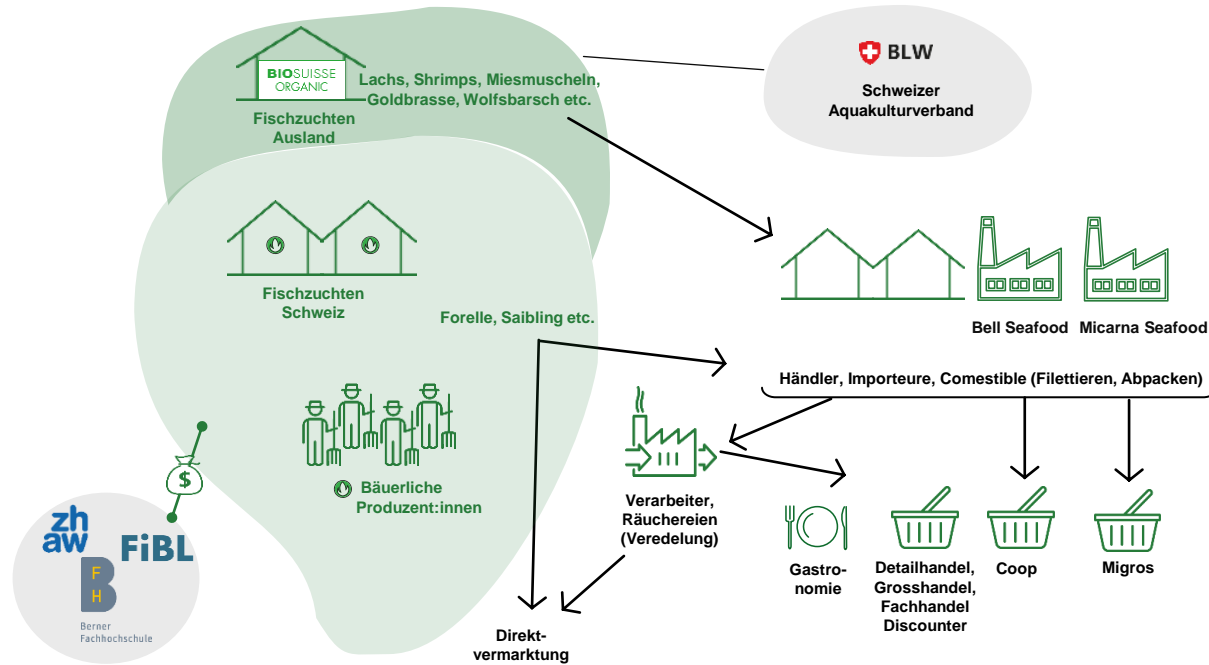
BIOSUISSE ORGANIC

Lachs, Shrimps, Miesmuscheln, Goldbrasse, Wolfsbarsch etc.

Fischzuchten Ausland

BLW

Schweizer Aquakulturverband

Fischzuchten Schweiz

Forelle, Saibling etc.

Bell Seafood

Micarna Seafood

Händler, Importeure, Comestible (Filettieren, Abpacken)

Bäuerliche Produzent:innen

$

zh aw

FiBL

F H

Berner Fachhochschule

Verarbeiter, Räuchereien (Veredelung)

Gastronomie

Detailhandel, Grosshandel, Fachhandel Discounter

Coop

Migros

Direktvermarktung